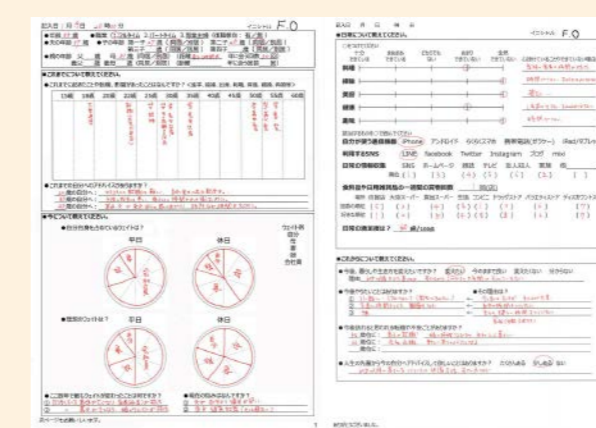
記入日：月 日 時 分　　イニシャル F.O

●これまでについて教えてください。

●今について教えてください。

平日　休日

平日　休日

記入日　月　日　時　分　　イニシャル F.O

●日常について教えてください。

料理
掃除
洗濯
裁縫
園芸

自分が使う通信機器 iPhone アンドロイド 60Sスマホ 携帯電話(ガラケー) iPad/タブレット
利用するSNS LINE facebook Twitter Instagram ブログ mixi
日常の情報収集 SNS ホームページ 雑誌 テレビ 友人知人 家族

●これからについて教えてください。

次ページもお願いします。

1

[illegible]